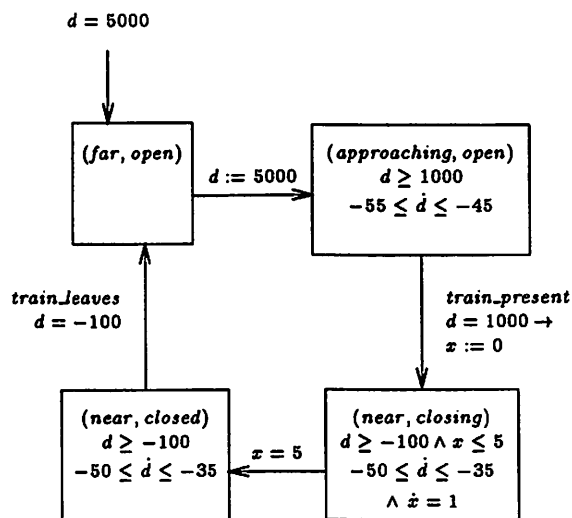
$d = 5000$

$(far, open)$

$d := 5000$

$(approaching, open)$
$d \geq 1000$
$-55 \leq \dot{d} \leq -45$

$train\_leaves$
$d = -100$

$train\_present$
$d = 1000 \rightarrow$
$x := 0$

$(near, closed)$
$d \geq -100$
$-50 \leq \dot{d} \leq -35$

$x = 5$

$(near, closing)$
$d \geq -100 \wedge x \leq 5$
$-50 \leq \dot{d} \leq -35$
$\wedge \dot{x} = 1$